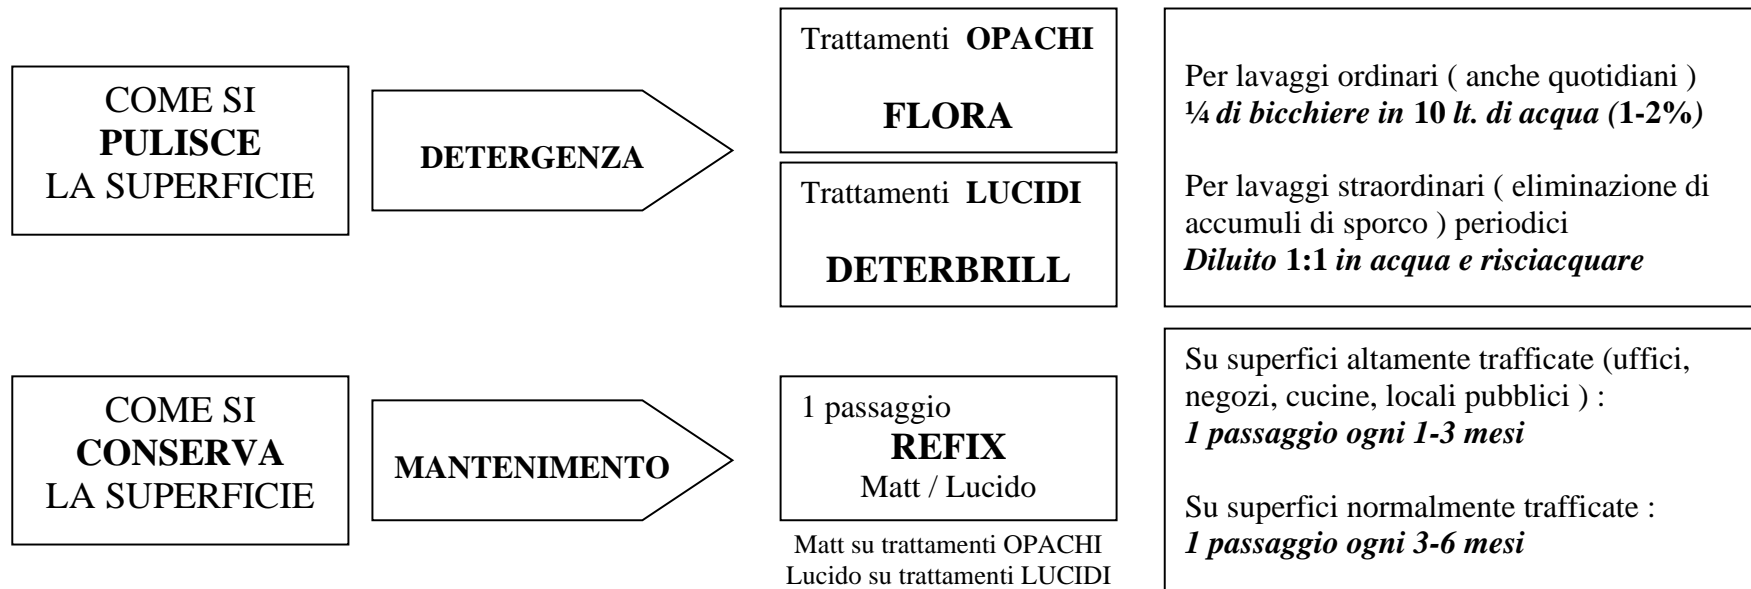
COME SI
PULISCE
LA SUPERFICIE

DETERGENZA

Trattamenti OPACHI

FLORA

Trattamenti LUCIDI

DETERBRILL

Per lavaggi ordinari ( anche quotidiani )
¼ di bicchiere in 10 lt. di acqua (1-2%)

Per lavaggi straordinari ( eliminazione di accumuli di sporco ) periodici
Diluito 1:1 in acqua e risciacquare

COME SI
CONSERVA
LA SUPERFICIE

MANTENIMENTO

1 passaggio
REFIX
Matt / Lucido

Matt su trattamenti OPACHI
Lucido su trattamenti LUCIDI

Su superfici altamente trafficate (uffici, negozi, cucine, locali pubblici ) :
1 passaggio ogni 1-3 mesi

Su superfici normalmente trafficate :
1 passaggio ogni 3-6 mesi